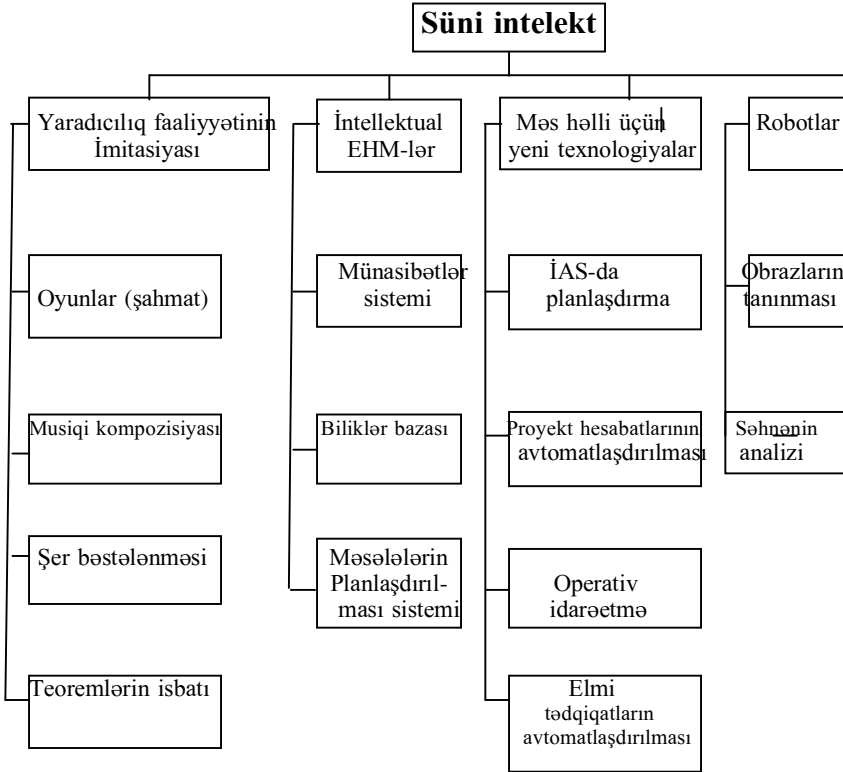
Süni intelekt

Yaradıcılıq faaliyyətinin İmitasiyası

Oyunlar (şahmat)

Musiqi kompozisiyası

Şer bəstələnməsi

Teoremlərin isbatı

İntellektual EHM-lər

Münasibətlər sistemi

Biliklər bazası

Məsələlərin Planlaşdırılması sistemi

Məs həlli üçün yeni texnologiyalar

İAS-da planlaşdırma

Proyekt hesabatlarının avtomatlaşdırılması

Operativ idarəetmə

Elmi tədqiqatların avtomatlaşdırılması

Robotlar

Obrazların tanınması

Səhnənin analizi